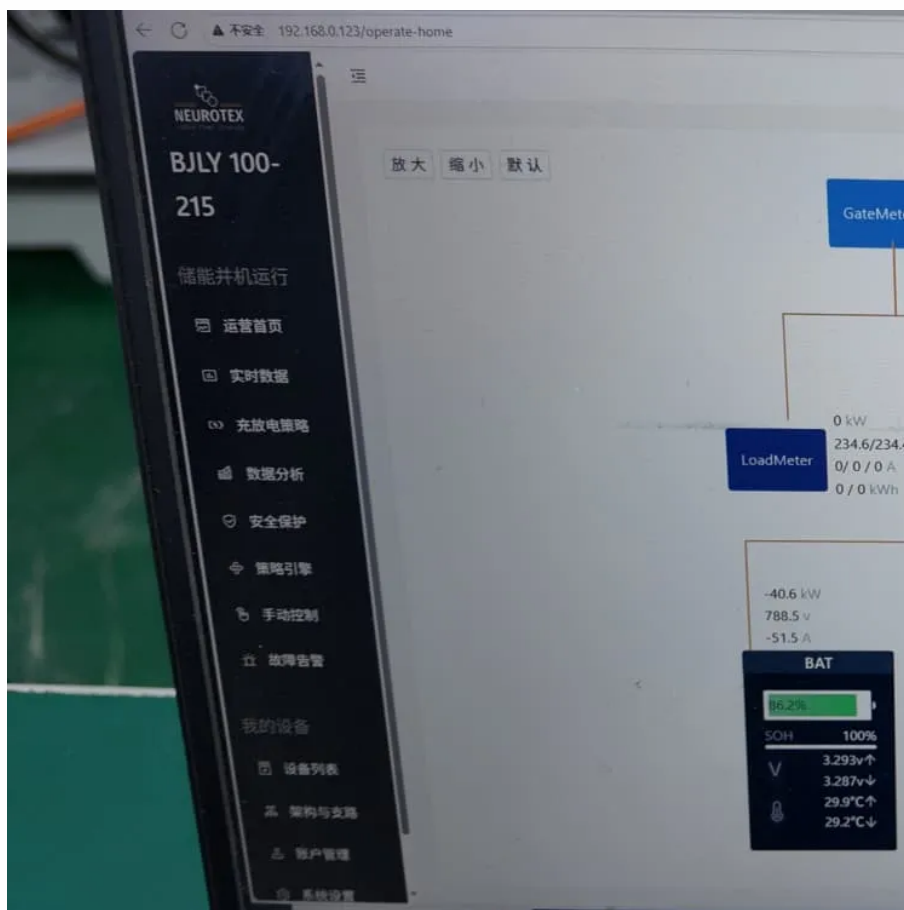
不安全 192.168.0.123/operate-home

NEUROTEX

BJLY 100-215

储能并机运行

运营首页

实时数据

充放电策略

数据分析

安全保护

策略引擎

手动控制

故障告警

我的设备

设备列表

架构与支路

账户管理

系统设置

放大 缩小 默认

GateMet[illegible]

LoadMeter

0 kW
234.6/234.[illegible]
0/0/0 A
0 / 0 kWh

-40.6 kW
788.5 V
-51.5 A

BAT

86.2%

SOH 100%

V 3.293v↑
3.287v↓

29.9°C↑
29.2°C↓